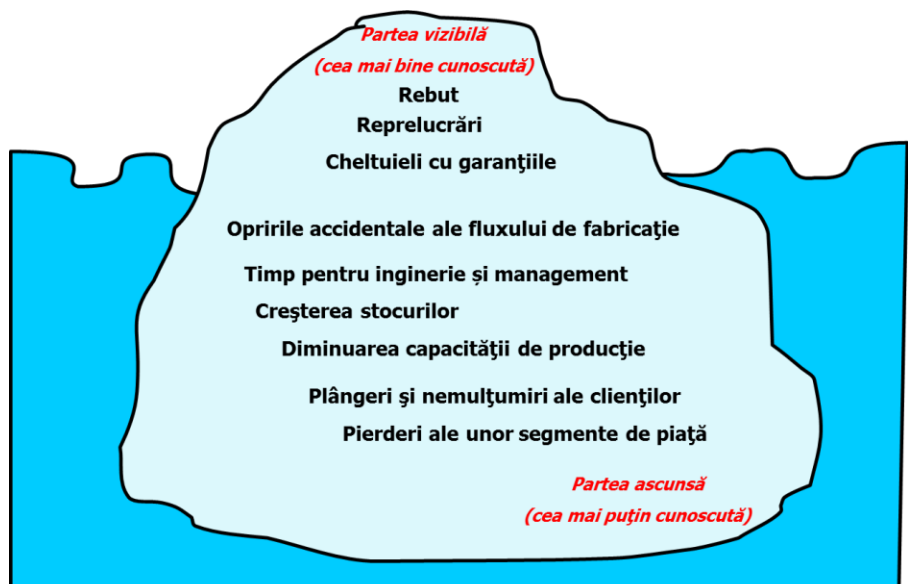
Partea vizibilă
(cea mai bine cunoscută)

Rebut

Reprelucrări

Cheltuieli cu garanţiile

Opririle accidentale ale fluxului de fabricaţie

Timp pentru inginerie și management

Creşterea stocurilor

Diminuarea capacităţii de producţie

Plângeri şi nemulţumiri ale clienţilor

Pierderi ale unor segmente de piaţă

Partea ascunsă
(cea mai puţin cunoscută)